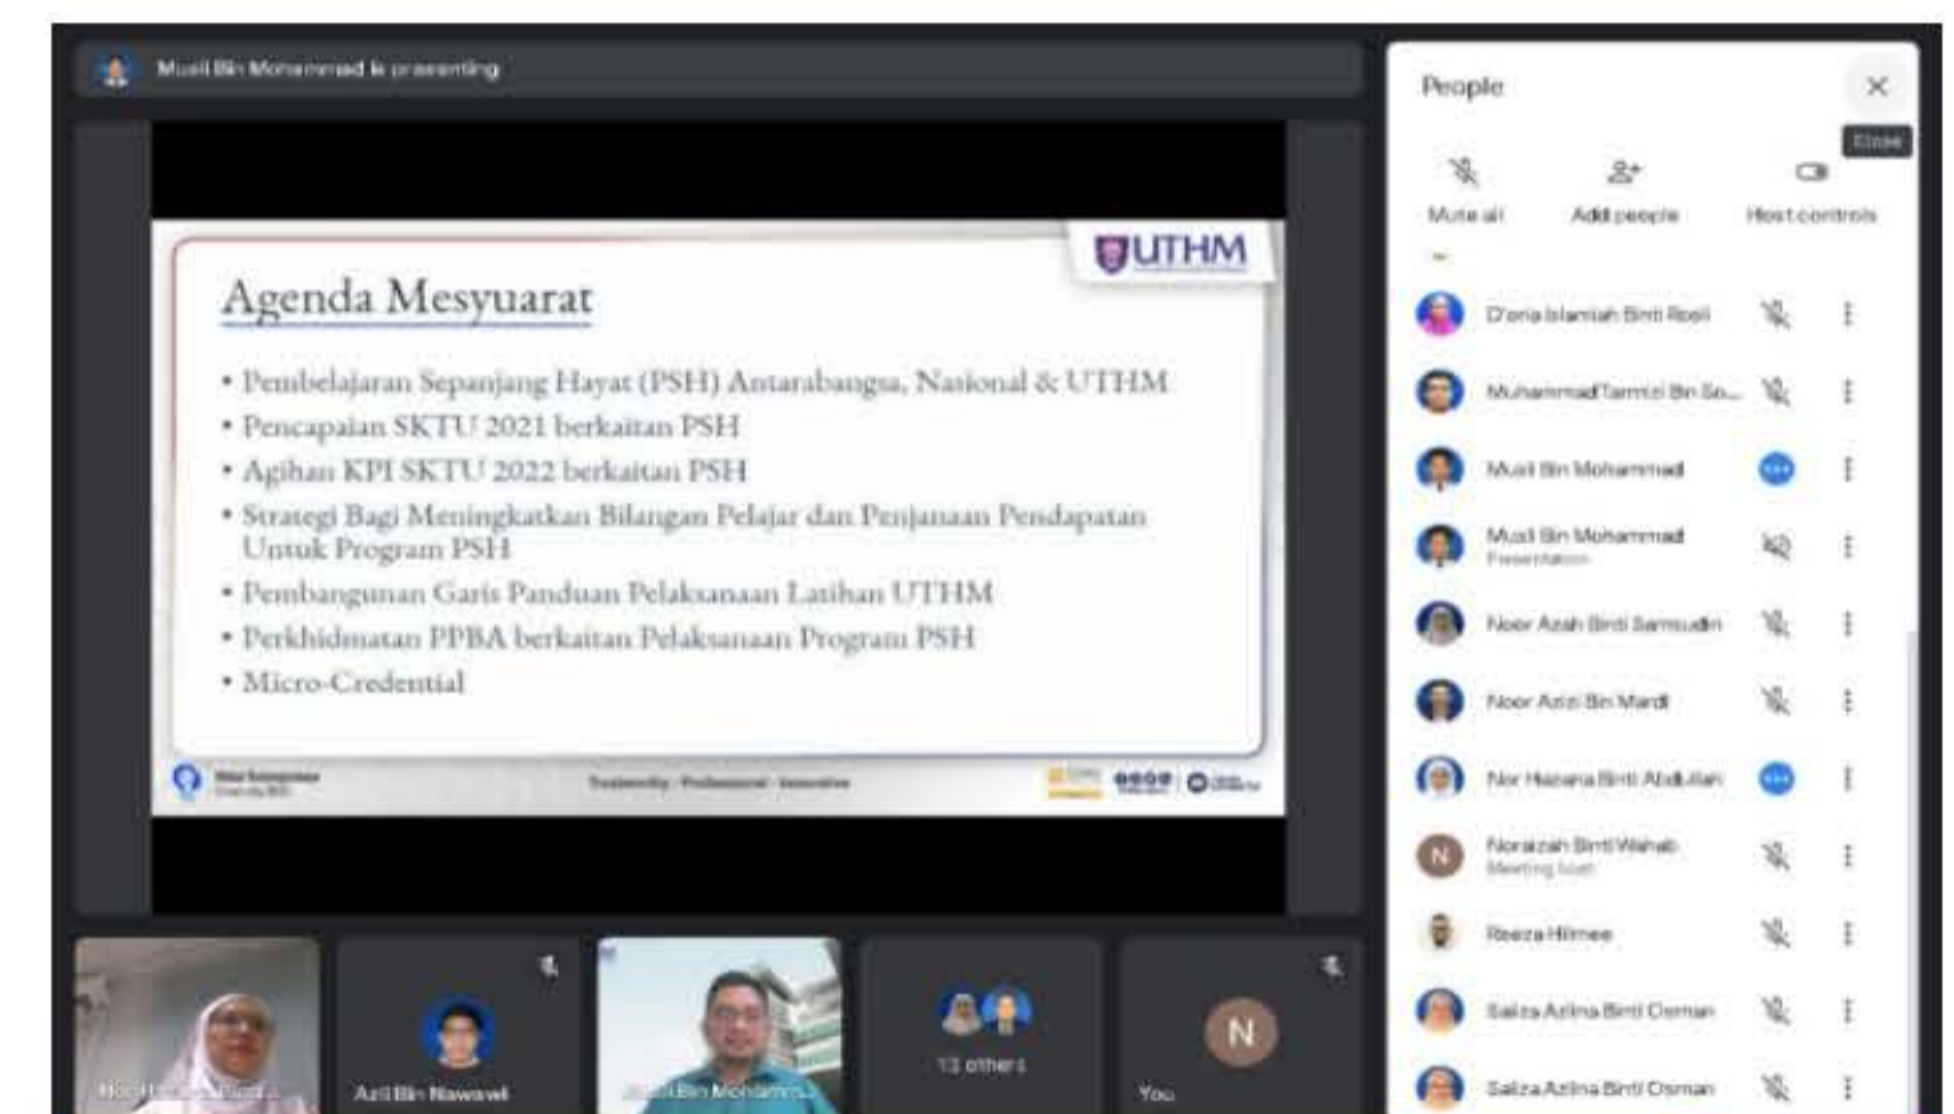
Musli Bin Mohammad is presenting

Agenda Mesyuarat

- Pembelajaran Sepanjang Hayat (PSH) Antarabangsa, Nasional & UTHM
- Pencapaian SKTU 2021 berkaitan PSH
- Agihan KPI SKTU 2022 berkaitan PSH
- Strategi Bagi Meningkatkan Bilangan Pelajar dan Penjanaan Pendapatan Untuk Program PSH
- Pembangunan Garis Panduan Pelaksanaan Latihan UTHM
- Perkhidmatan PPBA berkaitan Pelaksanaan Program PSH
- Micro-Credential

UTHM

Trustworthy · Professional · Innovative

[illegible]

Azli Bin Nawawi

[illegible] Bin Mohammad

13 others

N

You

People

Close

Mute all

Add people

Host controls

D'ona Islamiah Binti Rosli

MuhammadTarmizi Bin Sa...

Musli Bin Mohammad

Musli Bin Mohammad
Presentation

Noor Azah Binti Samsudin

Noor Azizi Bin Mardi

Nor Hasana Binti Abdullah

N
Noraizah Binti Wahab
Meeting host

Reeza Hilmee

Saliza Azlina Binti Osman

Saliza Azlina Binti Osman